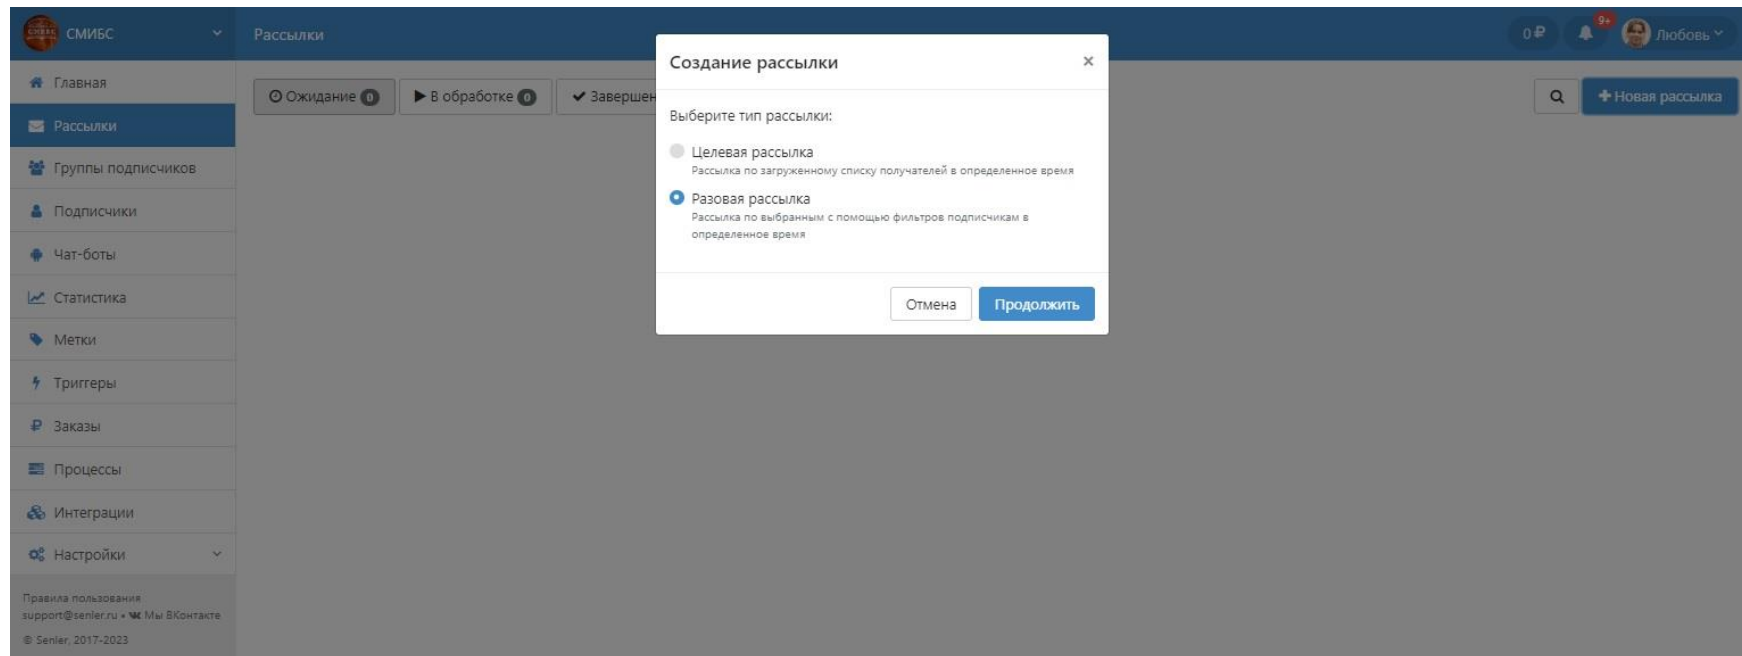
СМИБС

Рассылки

0 ₽

9+

Любовь

Главная

Рассылки

Группы подписчиков

Подписчики

Чат-боты

Статистика

Метки

Триггеры

Заказы

Процессы

Интеграции

Настройки

Правила пользования
support@senler.ru • Мы ВКонтакте
© Senler, 2017-2023

Ожидание 0

В обработке 0

Завершен

Новая рассылка

Создание рассылки

×

Выберите тип рассылки:

Целевая рассылка
Рассылка по загруженному списку получателей в определенное время

Разовая рассылка
Рассылка по выбранным с помощью фильтров подписчикам в определенное время

Отмена

Продолжить